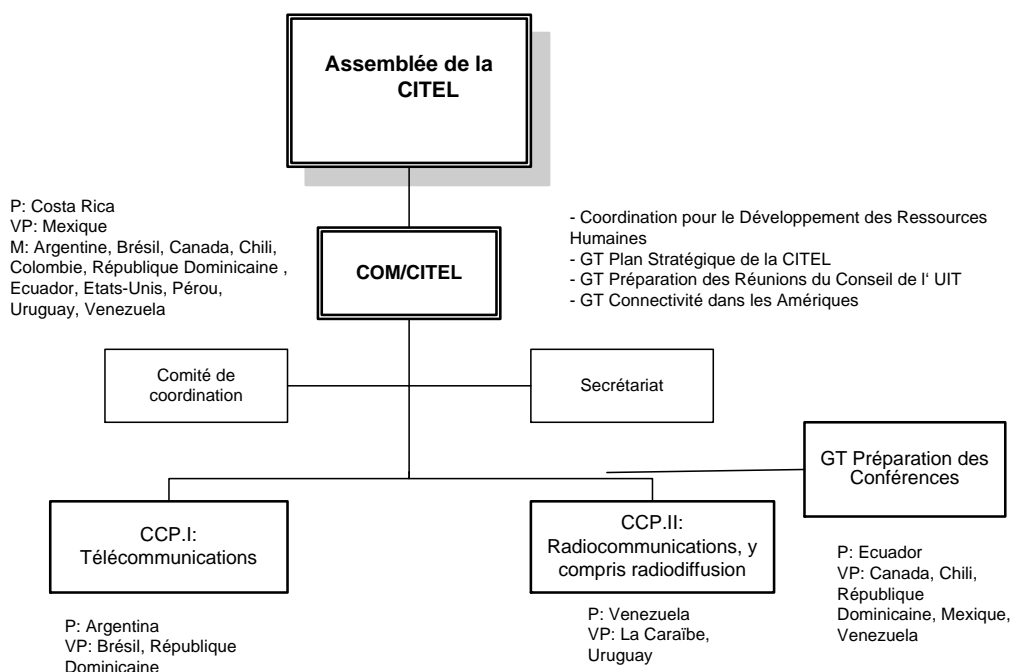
Assemblée de la CITEL

P: Costa Rica
VP: Mexique
M: Argentine, Brésil, Canada, Chili, Colombie, République Dominicaine , Ecuador, Etats-Unis, Pérou, Uruguay, Venezuela

COM/CITEL

- Coordination pour le Développement des Ressources Humaines
- GT Plan Stratégique de la CITEL
- GT Préparation des Réunions du Conseil de l' UIT
- GT Connectivité dans les Amériques

Comité de coordination

Secrétariat

GT Préparation des Conférences

CCP.I: Télécommunications

CCP.II: Radiocommunications, y compris radiodiffusion

P: Ecuador
VP: Canada, Chili, République Dominicaine, Mexique, Venezuela

P: Argentina
VP: Brésil, République Dominicaine

P: Venezuela
VP: La Caraïbe, Uruguay